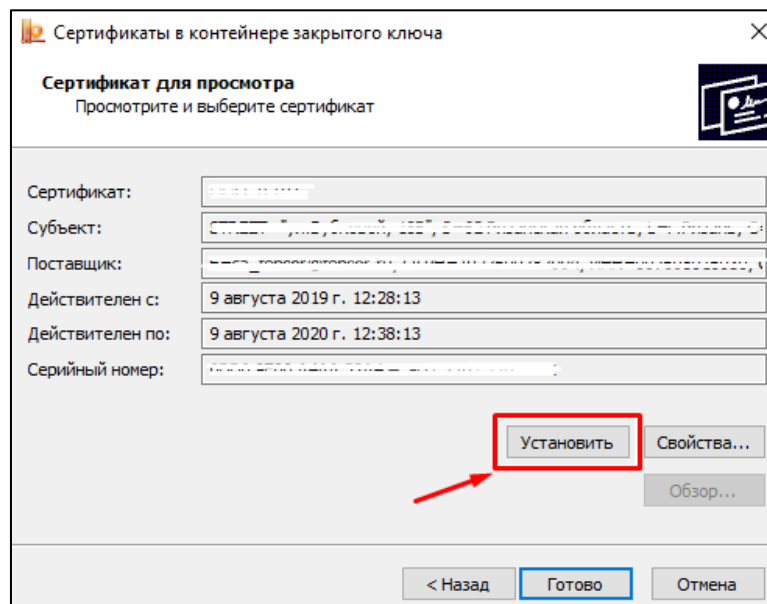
Сертификаты в контейнере закрытого ключа

Сертификат для просмотра
Просмотрите и выберите сертификат

Сертификат: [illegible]

Субъект: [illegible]

Поставщик: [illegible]

Действителен с: 9 августа 2019 г. 12:28:13

Действителен по: 9 августа 2020 г. 12:38:13

Серийный номер: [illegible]

Установить

Свойства...

Обзор...

< Назад

Готово

Отмена